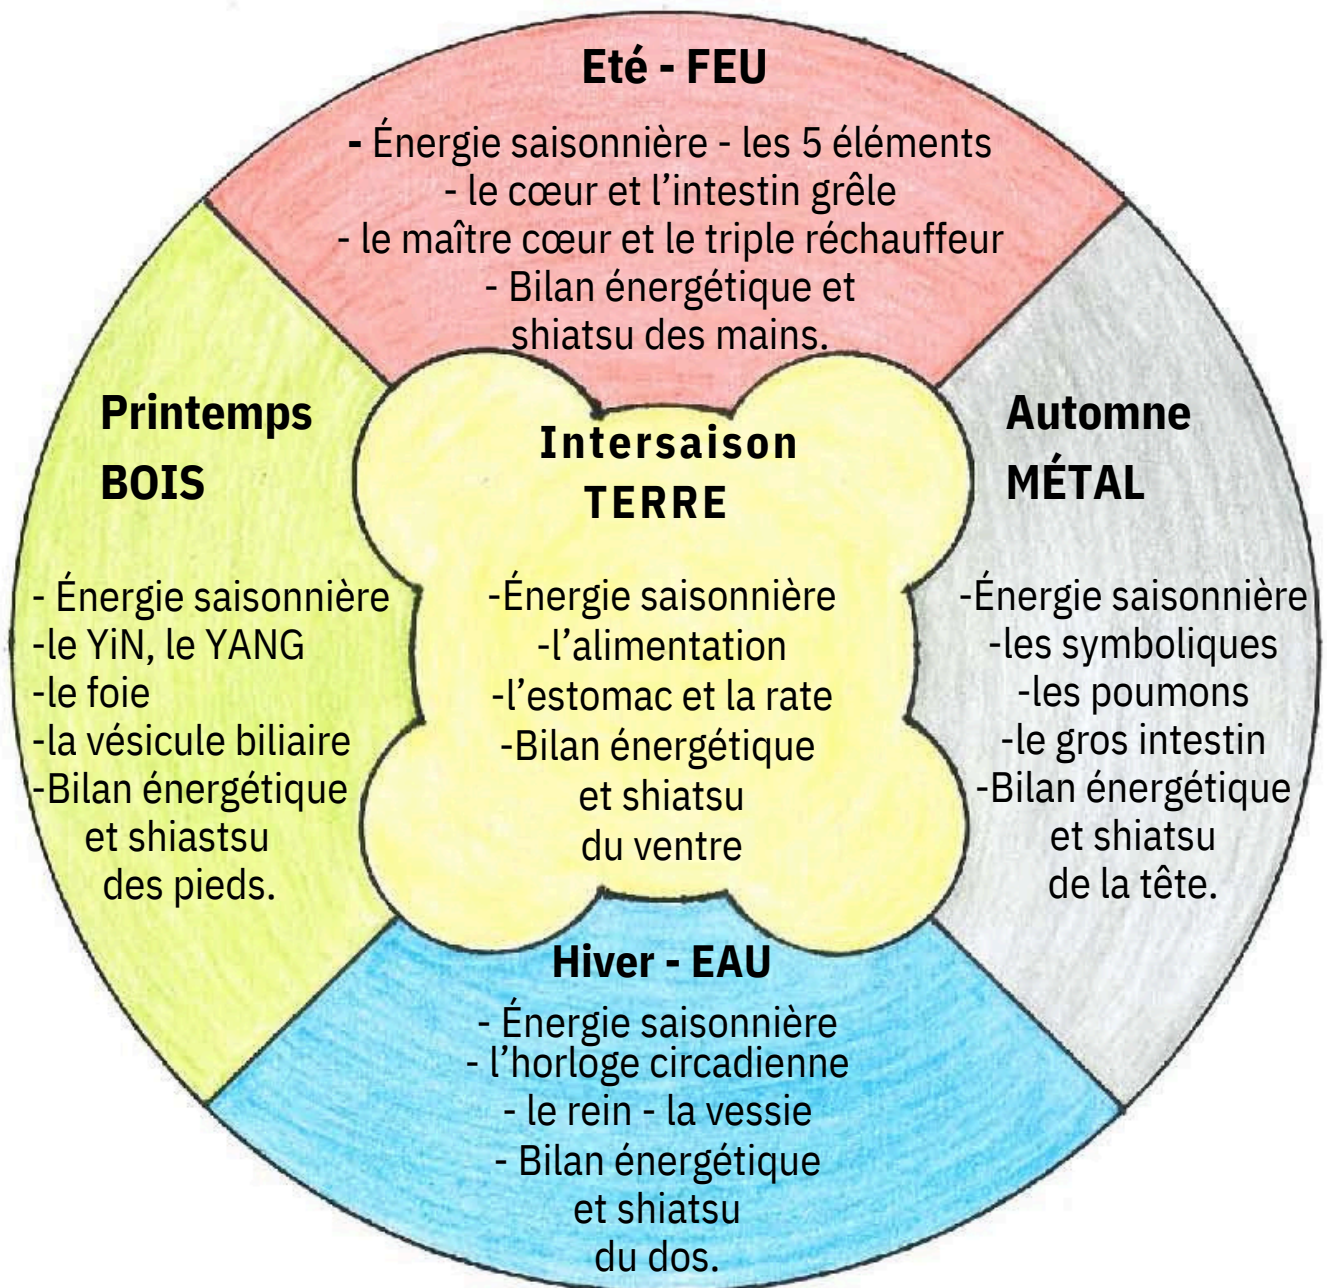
Eté - FEU

- Énergie saisonnière - les 5 éléments
- le cœur et l'intestin grêle
- le maître cœur et le triple réchauffeur
- Bilan énergétique et shiatsu des mains.

Printemps
BOIS

- Énergie saisonnière
-le YiN, le YANG
-le foie
-la vésicule biliaire
-Bilan énergétique et shiastsu des pieds.

Intersaison
TERRE

-Énergie saisonnière
-l'alimentation
-l'estomac et la rate
-Bilan énergétique et shiatsu du ventre

Automne
MÉTAL

-Énergie saisonnière
-les symboliques
-les poumons
-le gros intestin
-Bilan énergétique et shiatsu de la tête.

Hiver - EAU

- Énergie saisonnière
- l'horloge circadienne
- le rein - la vessie
- Bilan énergétique et shiatsu du dos.